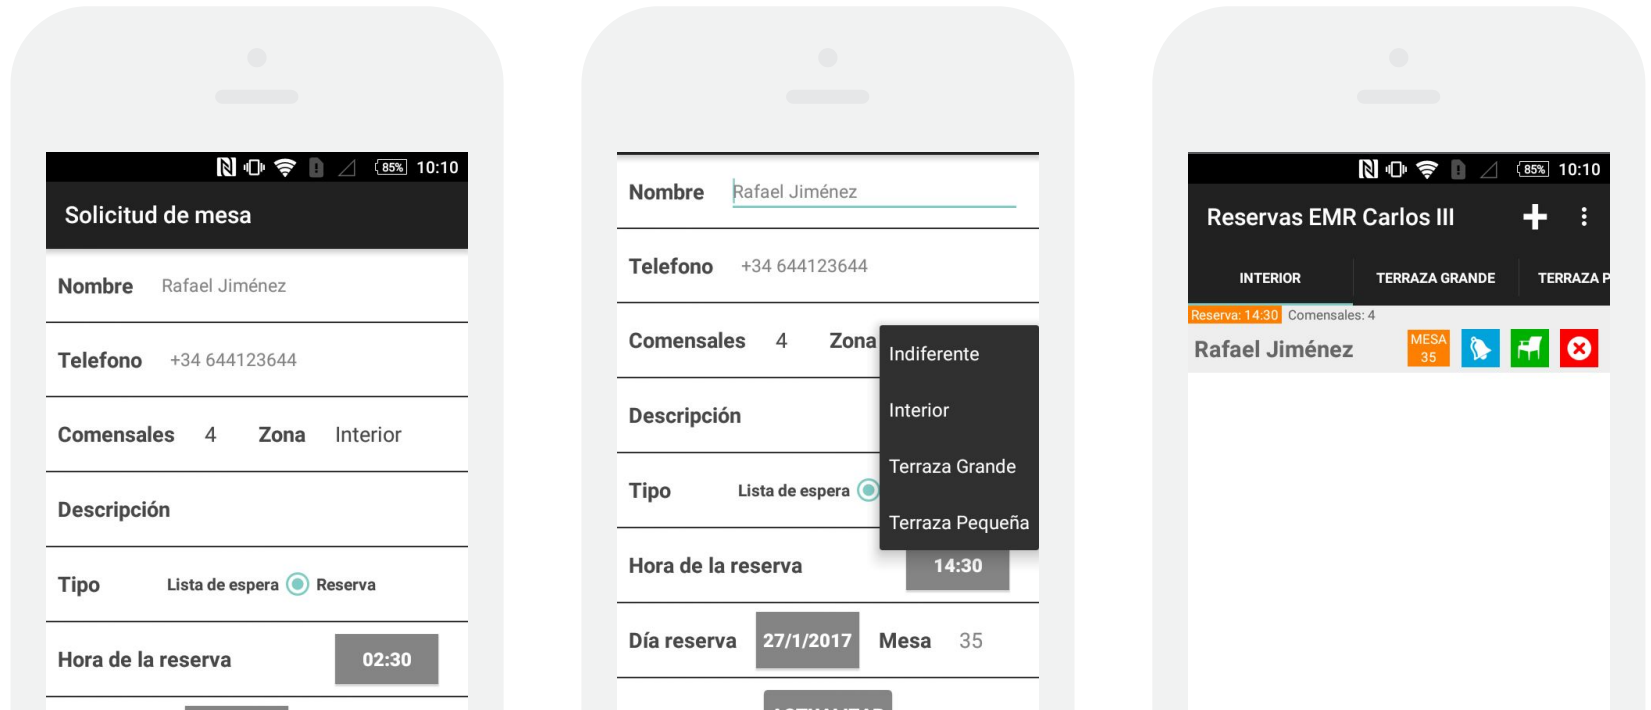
85% 10:10

Solicitud de mesa

Nombre Rafael Jiménez

Telefono +34 644123644

Comensales 4 Zona Interior

Descripción

Tipo Lista de espera Reserva

Hora de la reserva 02:30

Nombre Rafael Jiménez

Telefono +34 644123644

Comensales 4 Zona

Indiferente

Interior

Terraza Grande

Terraza Pequeña

Descripción

Tipo Lista de espera

Hora de la reserva 14:30

Día reserva 27/1/2017 Mesa 35

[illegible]

85% 10:10

Reservas EMR Carlos III

INTERIOR TERRAZA GRANDE TERRAZA P

Reserva: 14:30 Comensales: 4

Rafael Jiménez MESA 35